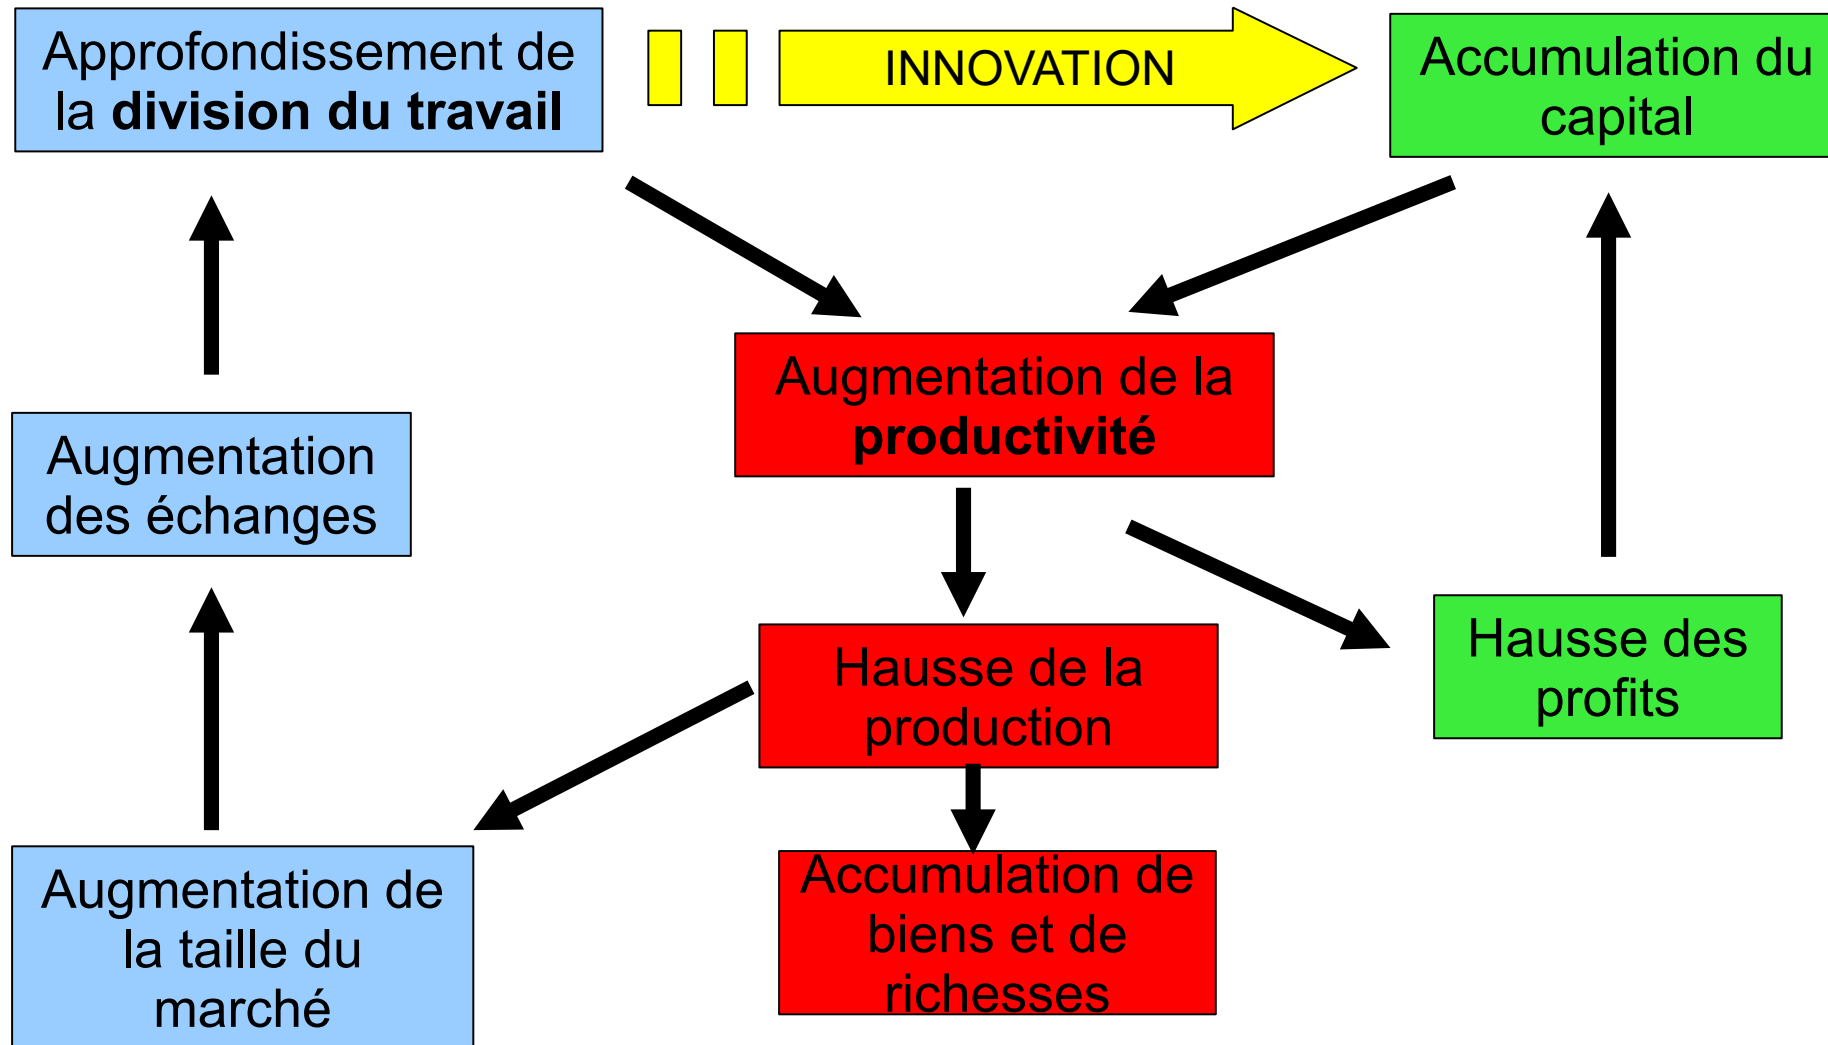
Approfondissement de la **division du travail**

INNOVATION

Accumulation du capital

Augmentation de la **productivité**

Augmentation des échanges

Hausse de la production

Hausse des profits

Augmentation de la taille du marché

Accumulation de biens et de richesses